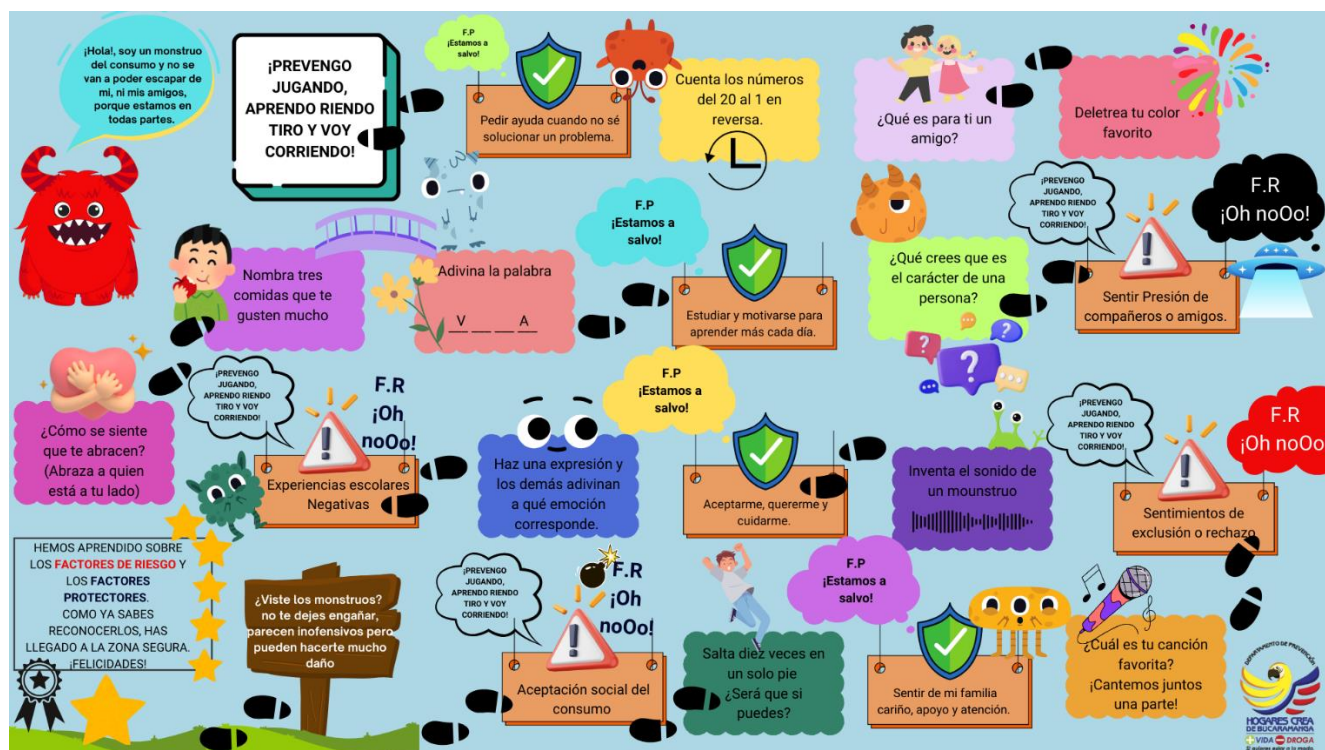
¡Hola!, soy un monstruo del consumo y no se van a poder escapar de mi, ni mis amigos, porque estamos en todas partes.

¡PREVENGO JUGANDO, APRENDO RIENDO TIRO Y VOY CORRIENDO!

F.P ¡Estamos a salvo!

Pedir ayuda cuando no sé solucionar un problema.

Cuenta los números del 20 al 1 en reversa.

¿Qué es para ti un amigo?

Deletrea tu color favorito

F.P ¡Estamos a salvo!

Estudiar y motivarse para aprender más cada día.

¿Qué crees que es el carácter de una persona?

¡PREVENGO JUGANDO, APRENDO RIENDO TIRO Y VOY CORRIENDO!

F.R ¡Oh noOo!

Sentir Presión de compañeros o amigos.

Nombra tres comidas que te gusten mucho

Adivina la palabra

_ V _ _ _ A _

¿Cómo se siente que te abracen? (Abraza a quien está a tu lado)

¡PREVENGO JUGANDO, APRENDO RIENDO TIRO Y VOY CORRIENDO!

F.R ¡Oh noOo!

Experiencias escolares Negativas

Haz una expresión y los demás adivinan a qué emoción corresponde.

F.P ¡Estamos a salvo!

Aceptarme, quererme y cuidarme.

Inventa el sonido de un mounstruo

¡PREVENGO JUGANDO, APRENDO RIENDO TIRO Y VOY CORRIENDO!

F.R ¡Oh noOo

Sentimientos de exclusión o rechazo

HEMOS APRENDIDO SOBRE LOS FACTORES DE RIESGO Y LOS FACTORES PROTECTORES. COMO YA SABES RECONOCERLOS, HAS LLEGADO A LA ZONA SEGURA. ¡FELICIDADES!

¿Viste los monstruos? no te dejes engañar, parecen inofensivos pero pueden hacerte mucho daño

¡PREVENGO JUGANDO, APRENDO RIENDO TIRO Y VOY CORRIENDO!

F.R ¡Oh noOo!

Aceptación social del consumo

Salta diez veces en un solo pie ¿Será que si puedes?

F.P ¡Estamos a salvo!

Sentir de mi familia cariño, apoyo y atención.

¿Cuál es tu canción favorita? ¡Cantemos juntos una parte!

DEPARTAMENTO DE PREVENCIÓN
HOGARES CREA DE BUCARAMANGA
VIDA DROGA